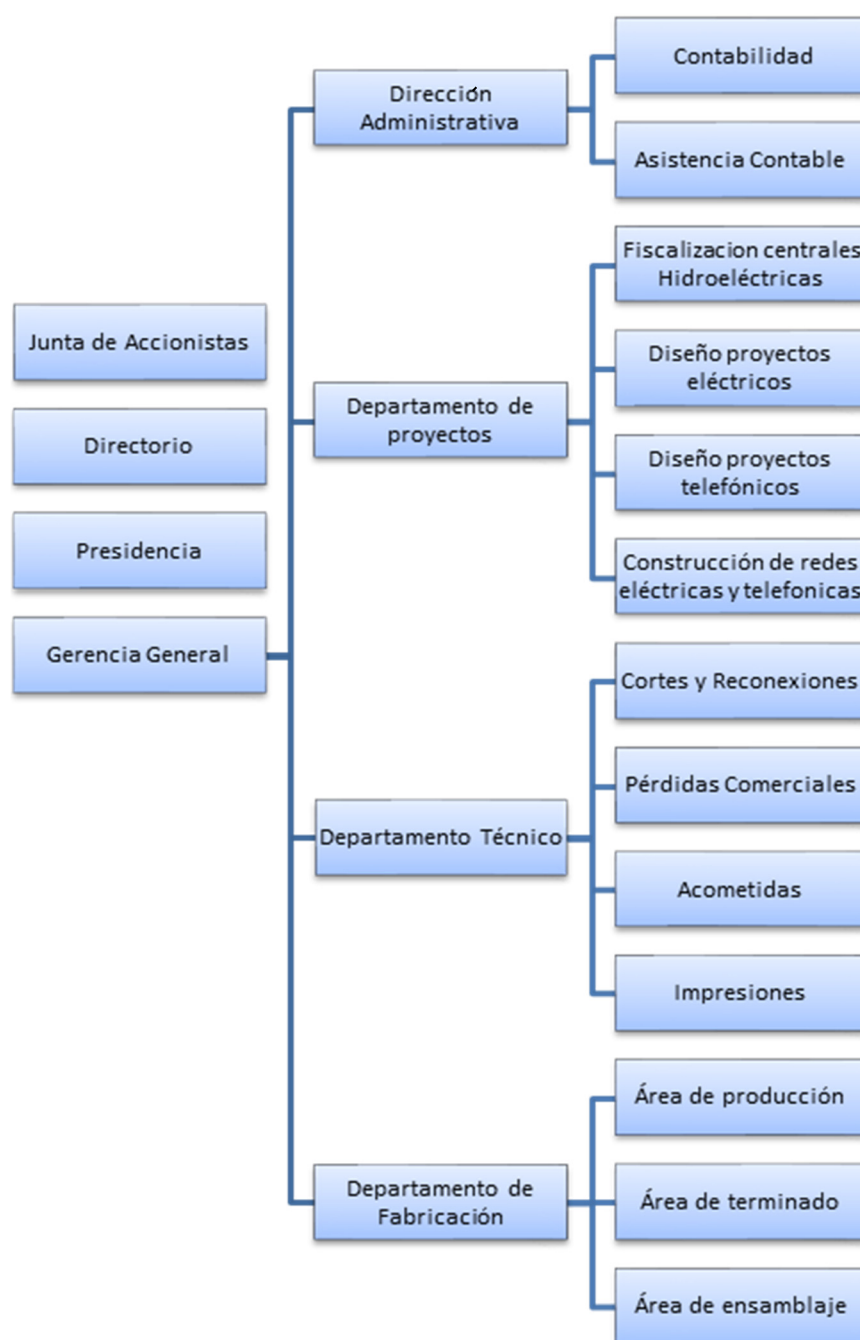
Junta de Accionistas

Directorio

Presidencia

Gerencia General

Dirección Administrativa

Contabilidad

Asistencia Contable

Departamento de proyectos

Fiscalizacion centrales Hidroeléctricas

Diseño proyectos eléctricos

Diseño proyectos telefónicos

Construcción de redes eléctricas y telefonicas

Departamento Técnico

Cortes y Reconexiones

Pérdidas Comerciales

Acometidas

Impresiones

Departamento de Fabricación

Área de producción

Área de terminado

Área de ensamblaje